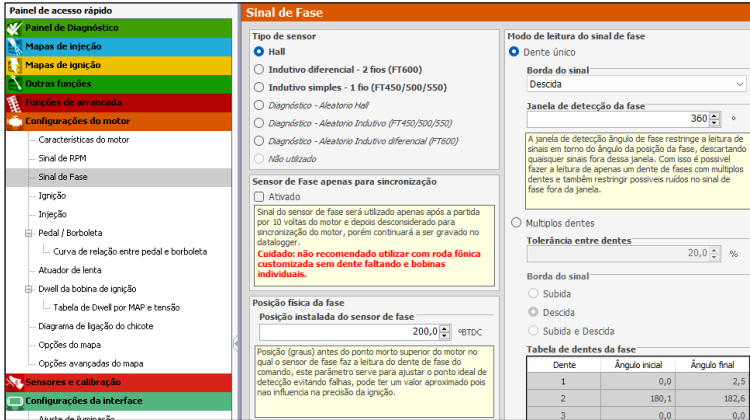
Painel de acesso rápido
Painel de Diagnóstico
Mapas de injeção
Mapas de ignição
Outras funções
Funções de arrancada
Configurações do motor
Características do motor
Sinal de RPM
Sinal de Fase
Ignição
Injeção
Pedal / Borboleta
Curva de relação entre pedal e borboleta
Atuador de lenta
Dwell da bobina de ignição
Tabela de Dwell por MAP e tensão
Diagrama de ligação do chicote
Opções do mapa
Opções avançadas do mapa
Sensores e calibração
Configurações da interface
Ajuste de iluminação

Sinal de Fase

Tipo de sensor
Hall
Indutivo diferencial - 2 fios (FT600)
Indutivo simples - 1 fio (FT450/500/550)
Diagnóstico - Aleatorio Hall
Diagnóstico - Aleatorio Indutivo (FT450/500/550)
Diagnóstico - Aleatorio Indutivo diferencial (FT600)
Não utilizado

Sensor de Fase apenas para sincronização
Ativado
Sinal do sensor de fase será utilizado apenas após a partida por 10 voltas do motor e depois desconsiderado para sincronização do motor, porém continuará a ser gravado no datalogger.
Cuidado: não recomendado utilizar com roda fônica customizada sem dente faltando e bobinas individuais.

Posição física da fase
Posição instalada do sensor de fase
200,0 °BTDC
Posição (graus) antes do ponto morto superior do motor no qual o sensor de fase faz a leitura do dente de fase do comando, este parâmetro serve para ajustar o ponto ideal de detecção evitando falhas, pode ter um valor aproximado pois não influencia na precisão da ignição.

Modo de leitura do sinal de fase
Dente único
Borda do sinal
Descida
Janela de detecção da fase
360 °
A janela de detecção ângulo de fase restringe a leitura de sinais em torno do ângulo da posição da fase, descartando quaisquer sinais fora dessa janela. Com isso é possível fazer a leitura de apenas um dente de fases com múltiplos dentes e também restringir possíveis ruídos no sinal de fase fora da janela.
Multiplos dentes
Tolerância entre dentes
20,0 %
Borda do sinal
Subida
Descida
Subida e Descida
Tabela de dentes da fase

| Dente | Ângulo inicial | Ângulo final |
|---|---|---|
| 1 | 0,0 | 2,5 |
| 2 | 180,1 | 182,6 |
| 3 | 0,0 | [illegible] |